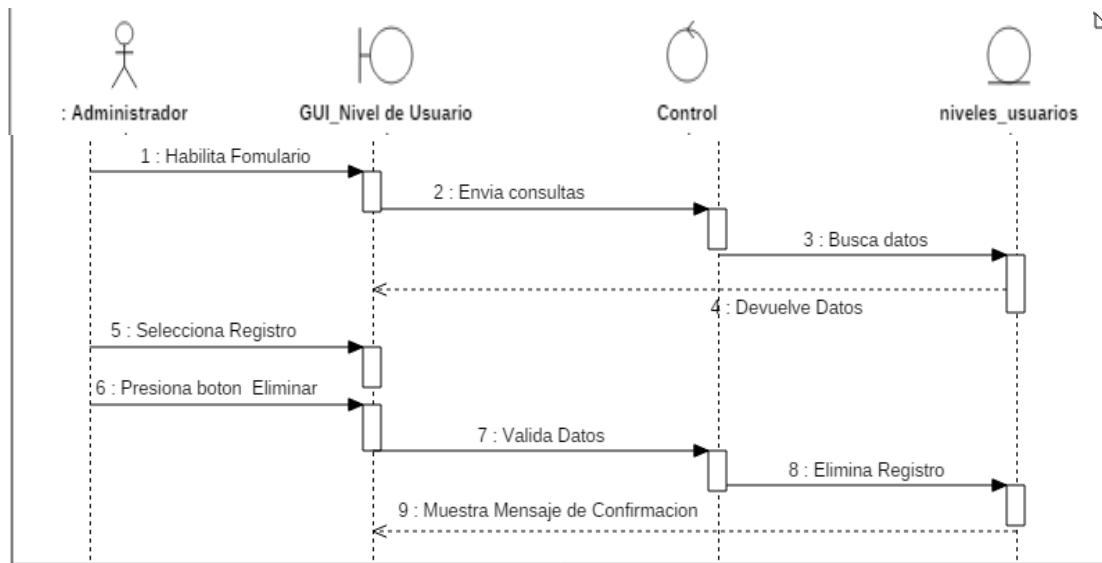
: Administrador

GUI_Nivel de Usuario

Control

niveles_usuarios

1 : Habilita Fomulario

2 : Envia consultas

3 : Busca datos

4 : Devuelve Datos

5 : Selecciona Registro

6 : Presiona boton Eliminar

7 : Valida Datos

8 : Elimina Registro

9 : Muestra Mensaje de Confirmacion